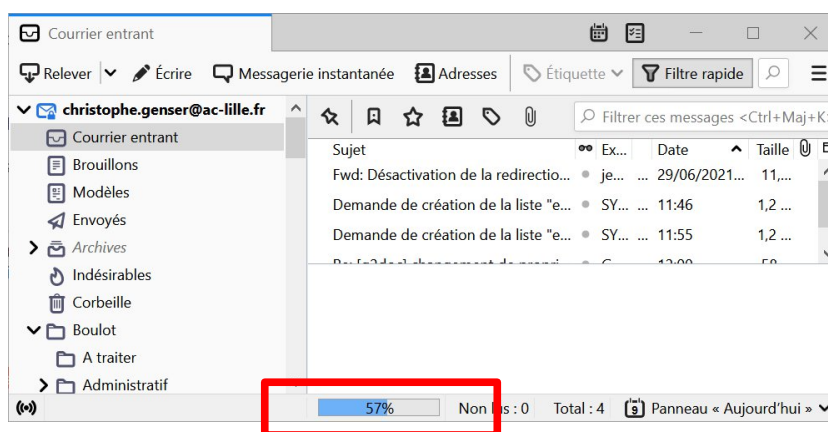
Courrier entrant

Relever Écrire Messagerie instantanée Adresses Étiquette Filtre rapide

christophe.genser@ac-lille.fr
Courrier entrant
Brouillons
Modèles
Envoyés
Archives
Indésirables
Corbeille
Boulot
A traiter
Administratif

Filtrer ces messages <Ctrl+Maj+K>

| Sujet | Ex... | Date | Taille |
|---|---|---|---|
| Fwd: Désactivation de la redirectio... | je... | 29/06/2021... | 11,... |
| Demande de création de la liste "e... | SY... | 11:46 | 1,2 ... |
| Demande de création de la liste "e... | SY... | 11:55 | 1,2 ... |
| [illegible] | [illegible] | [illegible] | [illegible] |

57%
Non lus : 0 Total : 4 Panneau « Aujourd'hui »